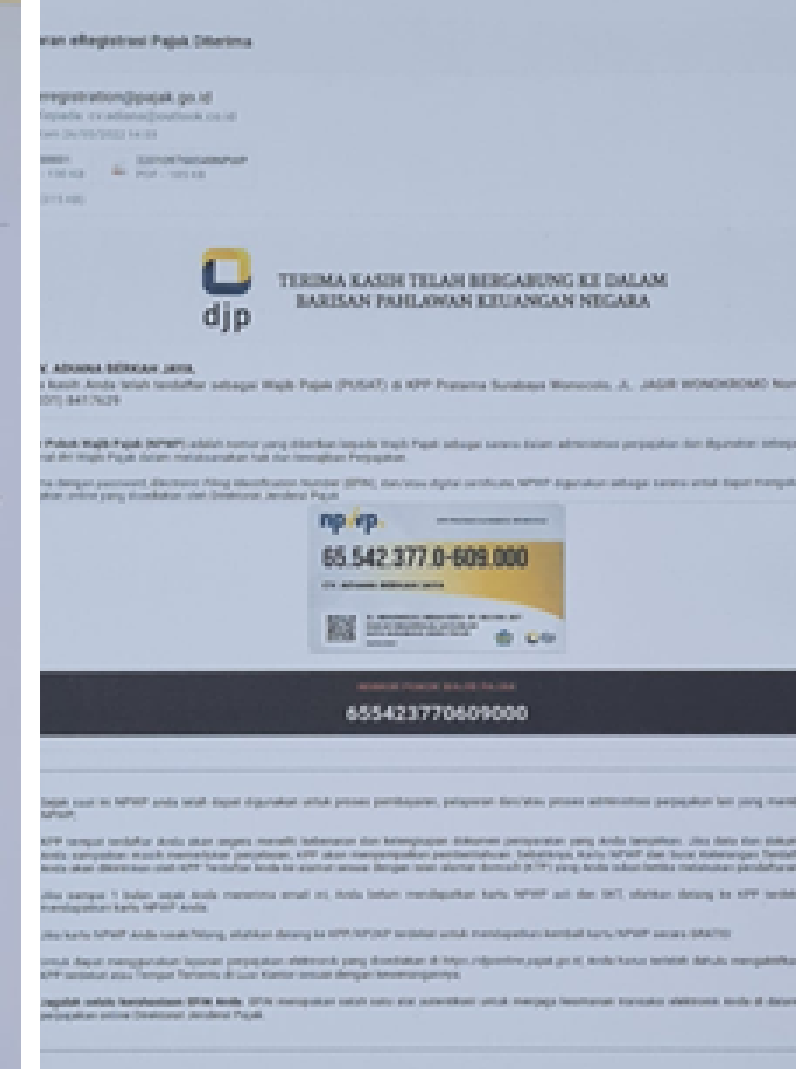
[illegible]ran eRegistrasi Pajak Diterima

eregistration@pajak.go.id
Kepada: cv.adiana@outlook.co.id
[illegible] 24/05/2022 14:59

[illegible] 
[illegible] 130 KB
SURAT KETERANGAN NPWP
PDF - 105 KB

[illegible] (513 KB)

djp

TERIMA KASIH TELAH BERGABUNG KE DALAM
BARISAN PAHLAWAN KEUANGAN NEGARA

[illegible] ADIANA BERKAH JAYA,
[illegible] kasih Anda telah terdaftar sebagai Wajib Pajak (PUSAT) di KPP Pratama Surabaya Wonocolo, JL. JAGIR WONOKROMO Nom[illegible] (031) 8417629

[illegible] Pokok Wajib Pajak (NPWP) adalah nomor yang diberikan kepada Wajib Pajak sebagai sarana dalam administrasi perpajakan dan digunakan sebagai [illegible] diri Wajib Pajak dalam melaksanakan hak dan kewajiban Perpajakan.

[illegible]

npwp

65.542.377.0-609.000

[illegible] ADIANA BERKAH JAYA

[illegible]

655423770609000

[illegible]